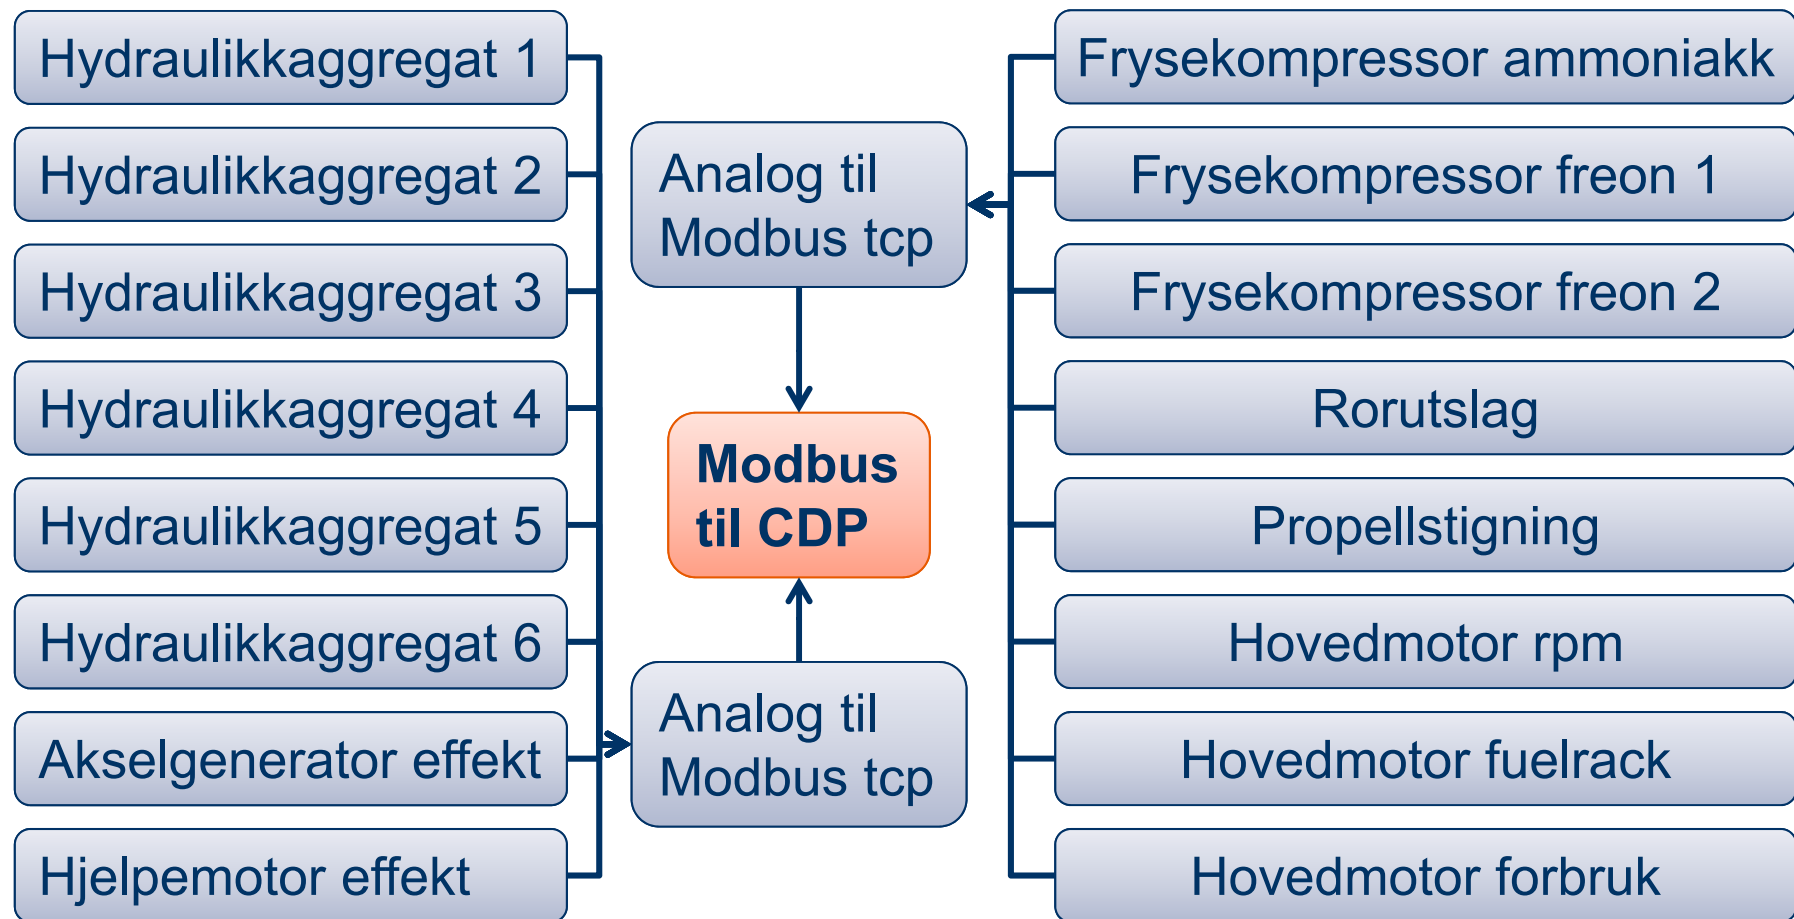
Hydraulikkaggregat 1
Hydraulikkaggregat 2
Hydraulikkaggregat 3
Hydraulikkaggregat 4
Hydraulikkaggregat 5
Hydraulikkaggregat 6
Akselgenerator effekt
Hjelpemotor effekt

Analog til Modbus tcp

Modbus til CDP

Analog til Modbus tcp

Frysekompressor ammoniakk
Frysekompressor freon 1
Frysekompressor freon 2
Rorutslag
Propellstigning
Hovedmotor rpm
Hovedmotor fuelrack
Hovedmotor forbruk